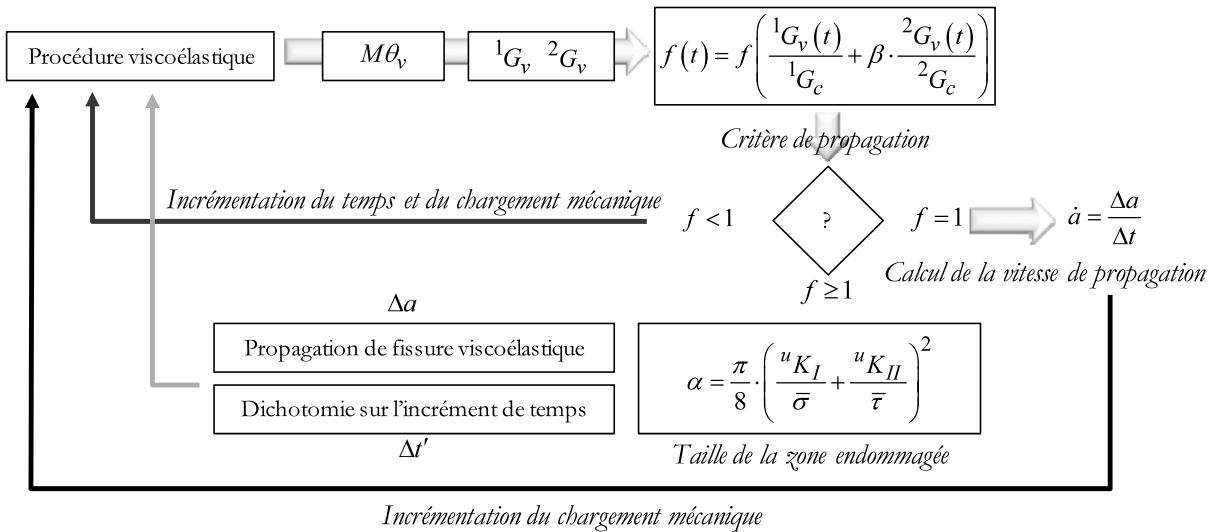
Procédure viscoélastique

$M\theta_v$

${}^1G_v \quad {}^2G_v$

$f(t) = f\left(\frac{{}^1G_v(t)}{{}^1G_c} + \beta \cdot \frac{{}^2G_v(t)}{{}^2G_c}\right)$

Critère de propagation

Incrémentation du temps et du chargement mécanique

$f < 1$

?

$f = 1$

$\dot{a} = \frac{\Delta a}{\Delta t}$

Calcul de la vitesse de propagation

$f \geq 1$

$\Delta a$

Propagation de fissure viscoélastique

Dichotomie sur l'incrément de temps

$\Delta t'$

$\alpha = \frac{\pi}{8} \cdot \left(\frac{{}^uK_I}{\bar{\sigma}} + \frac{{}^uK_{II}}{\bar{\tau}}\right)^2$

Taille de la zone endommagée

Incrémentation du chargement mécanique